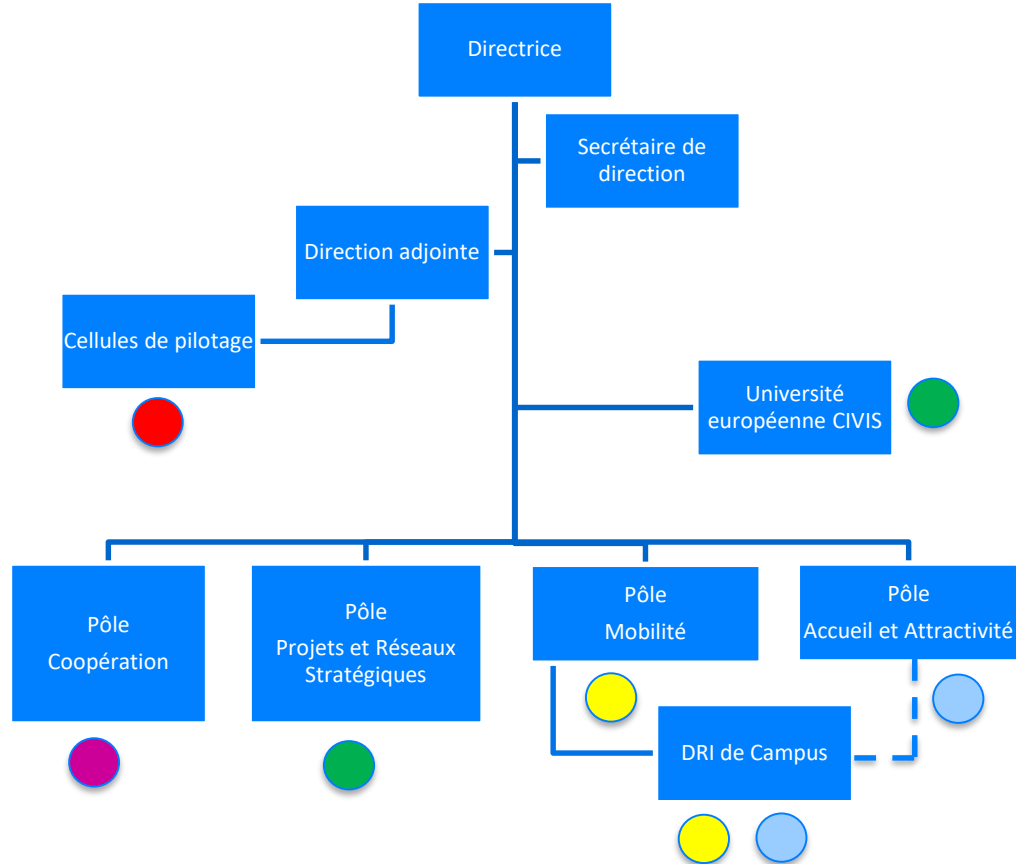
Directrice

Secrétaire de direction

Direction adjointe

Cellules de pilotage

Université européenne CIVIS

Pôle
Coopération

Pôle
Projets et Réseaux Stratégiques

Pôle
Mobilité

Pôle
Accueil et Attractivité

DRI de Campus